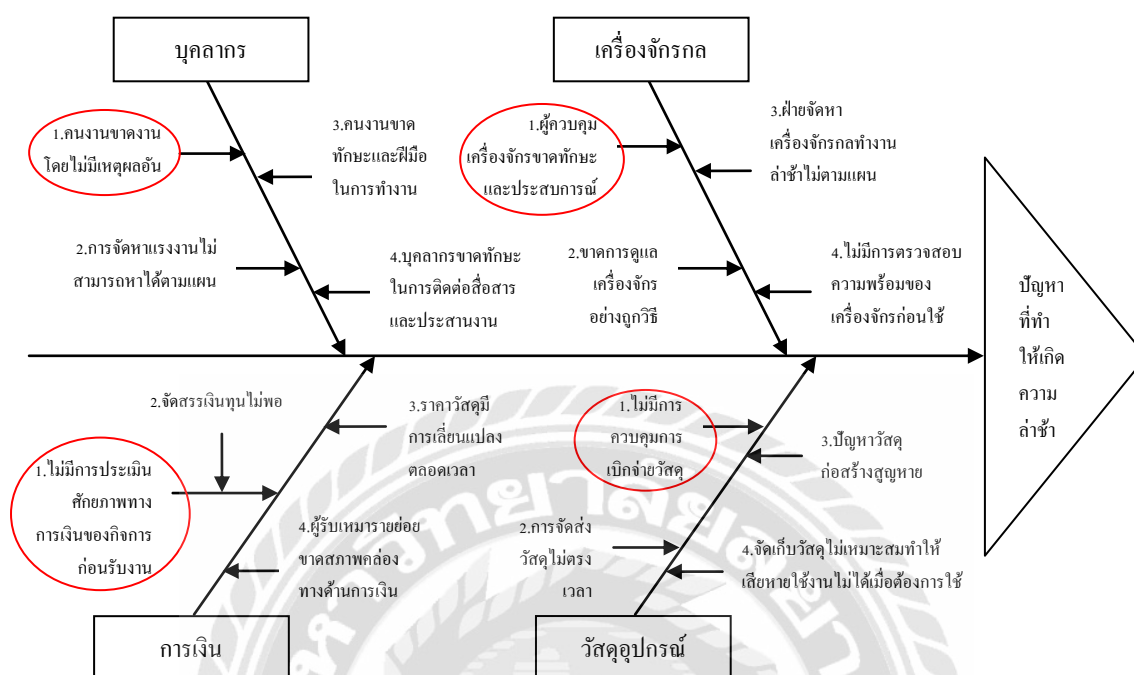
บุคลากร

1.คนงานขาดงานโดยไม่มีเหตุผลอัน

3.คนงานขาดทักษะและฝีมือในการทำงาน

2.การจัดหาแรงงานไม่สามารถหาได้ตามแผน

4.บุคลากรขาดทักษะในการติดต่อสื่อสารและประสานงาน

เครื่องจักรกล

1.ผู้ควบคุมเครื่องจักรขาดทักษะและประสบการณ์

3.ฝ่ายจัดหาเครื่องจักรกลทำงานล่าช้าไม่ตามแผน

2.ขาดการดูแลเครื่องจักรอย่างถูกวิธี

4.ไม่มีการตรวจสอบความพร้อมของเครื่องจักรก่อนใช้

ปัญหาที่ทำให้เกิดความล่าช้า

2.จัดสรรเงินทุนไม่พอ

3.ราคาวัสดุมีการเลี่ยนแปลงตลอดเวลา

1.ไม่มีการประเมินศักยภาพทางการเงินของกิจการก่อนรับงาน

4.ผู้รับเหมารายย่อยขาดสภาพคล่องทางด้านการเงิน

การเงิน

1.ไม่มีการควบคุมการเบิกจ่ายวัสดุ

3.ปัญหาวัสดุก่อสร้างสูญหาย

2.การจัดส่งวัสดุไม่ตรงเวลา

4.จัดเก็บวัสดุไม่เหมาะสมทำให้เสียหายใช้งานไม่ได้เมื่อต้องการใช้

วัสดุอุปกรณ์